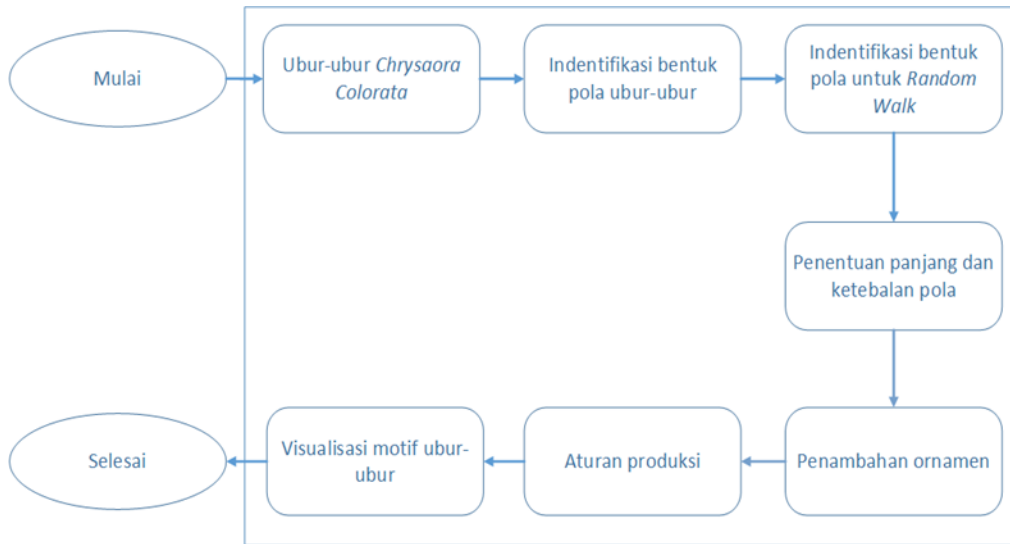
Mulai

Ubur-ubur Chrysaora Colorata

Indentifikasi bentuk pola ubur-ubur

Indentifikasi bentuk pola untuk Random Walk

Penentuan panjang dan ketebalan pola

Penambahan ornamen

Aturan produksi

Visualisasi motif ubur-ubur

Selesai